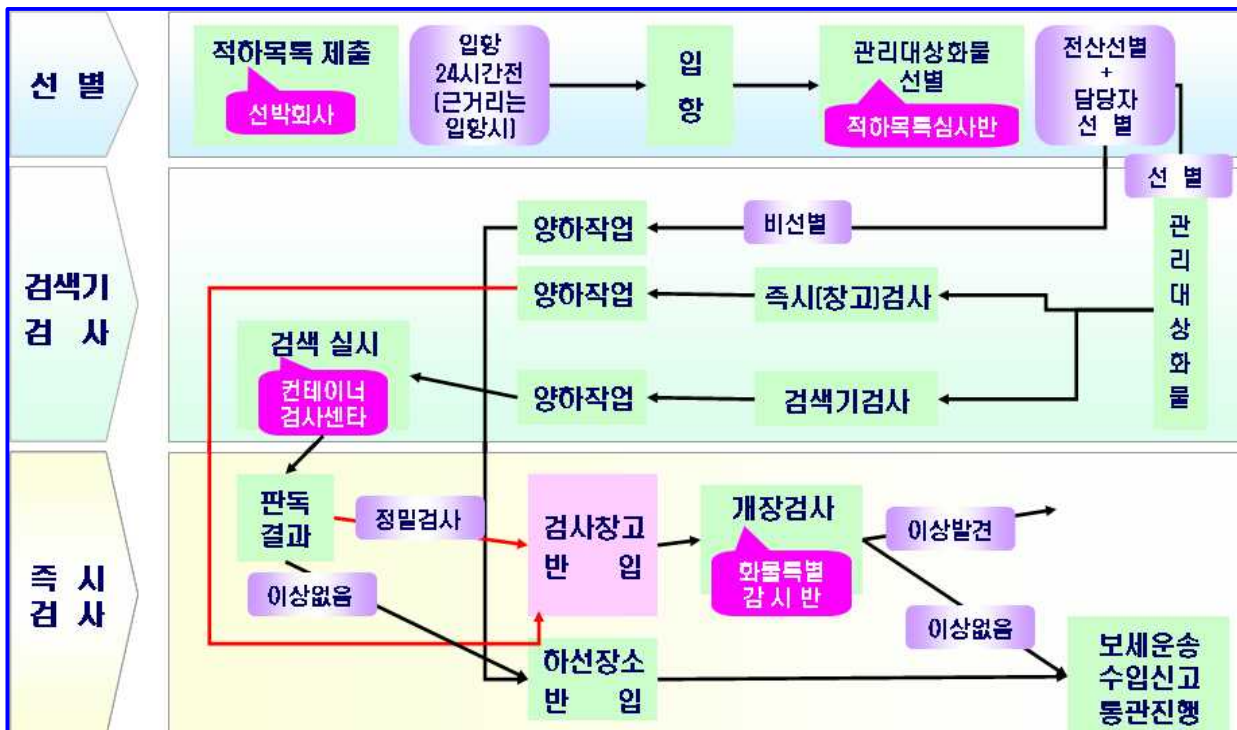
선 별

적하목록 제출

선박회사

입항 24시간전 (근거리는 입항시)

입 항

관리대상화물 선별

적하목록심사반

전산선별 + 담당자 선 별

선 별

검색기 검 사

양하작업

비선별

양하작업

즉시(창고)검사

관리대상화물

검색 실시

컨테이너 검사센타

양하작업

검색기검사

즉 시 검 사

판독 결과

정밀검사

검사창고 반 입

개장검사

화물특별 감 시 반

이상발견

이상없음

이상없음

하선장소 반 입

보세운송 수입신고 통관진행